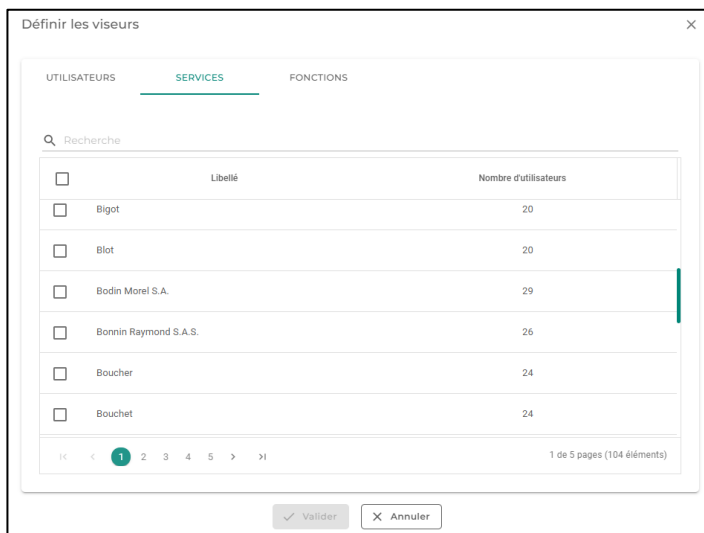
Définir les viseurs

×

UTILISATEURS SERVICES FONCTIONS

Recherche

| | Libellé | Nombre d'utilisateurs |
|---|---|---|
| | Bigot | 20 |
| | Blot | 20 |
| | Bodin Morel S.A. | 29 |
| | Bonnin Raymond S.A.S. | 26 |
| | Boucher | 24 |
| | Bouchet | 24 |

|< < 1 2 3 4 5 > >|

1 de 5 pages (104 éléments)

✓ Valider

× Annuler